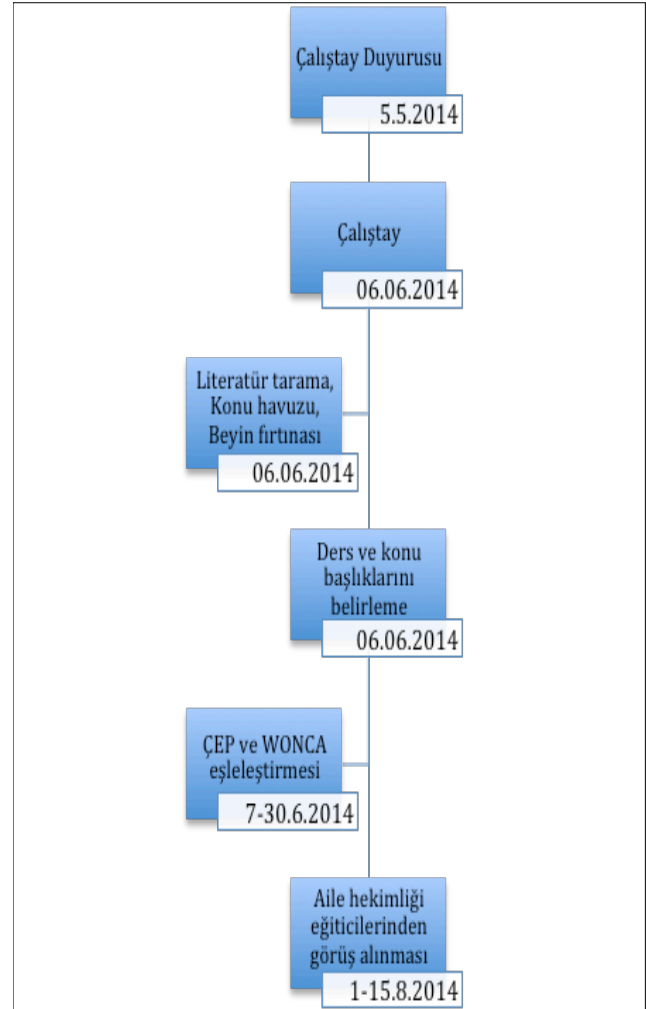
Çalıştay Duyurusu
5.5.2014

Çalıştay
06.06.2014

Literatür tarama, Konu havuzu, Beyin fırtınası
06.06.2014

Ders ve konu başlıklarını belirleme
06.06.2014

ÇEP ve WONCA eşleleştirmesi
7-30.6.2014

Aile hekimliği eğiticilerinden görüş alınması
1-15.8.2014